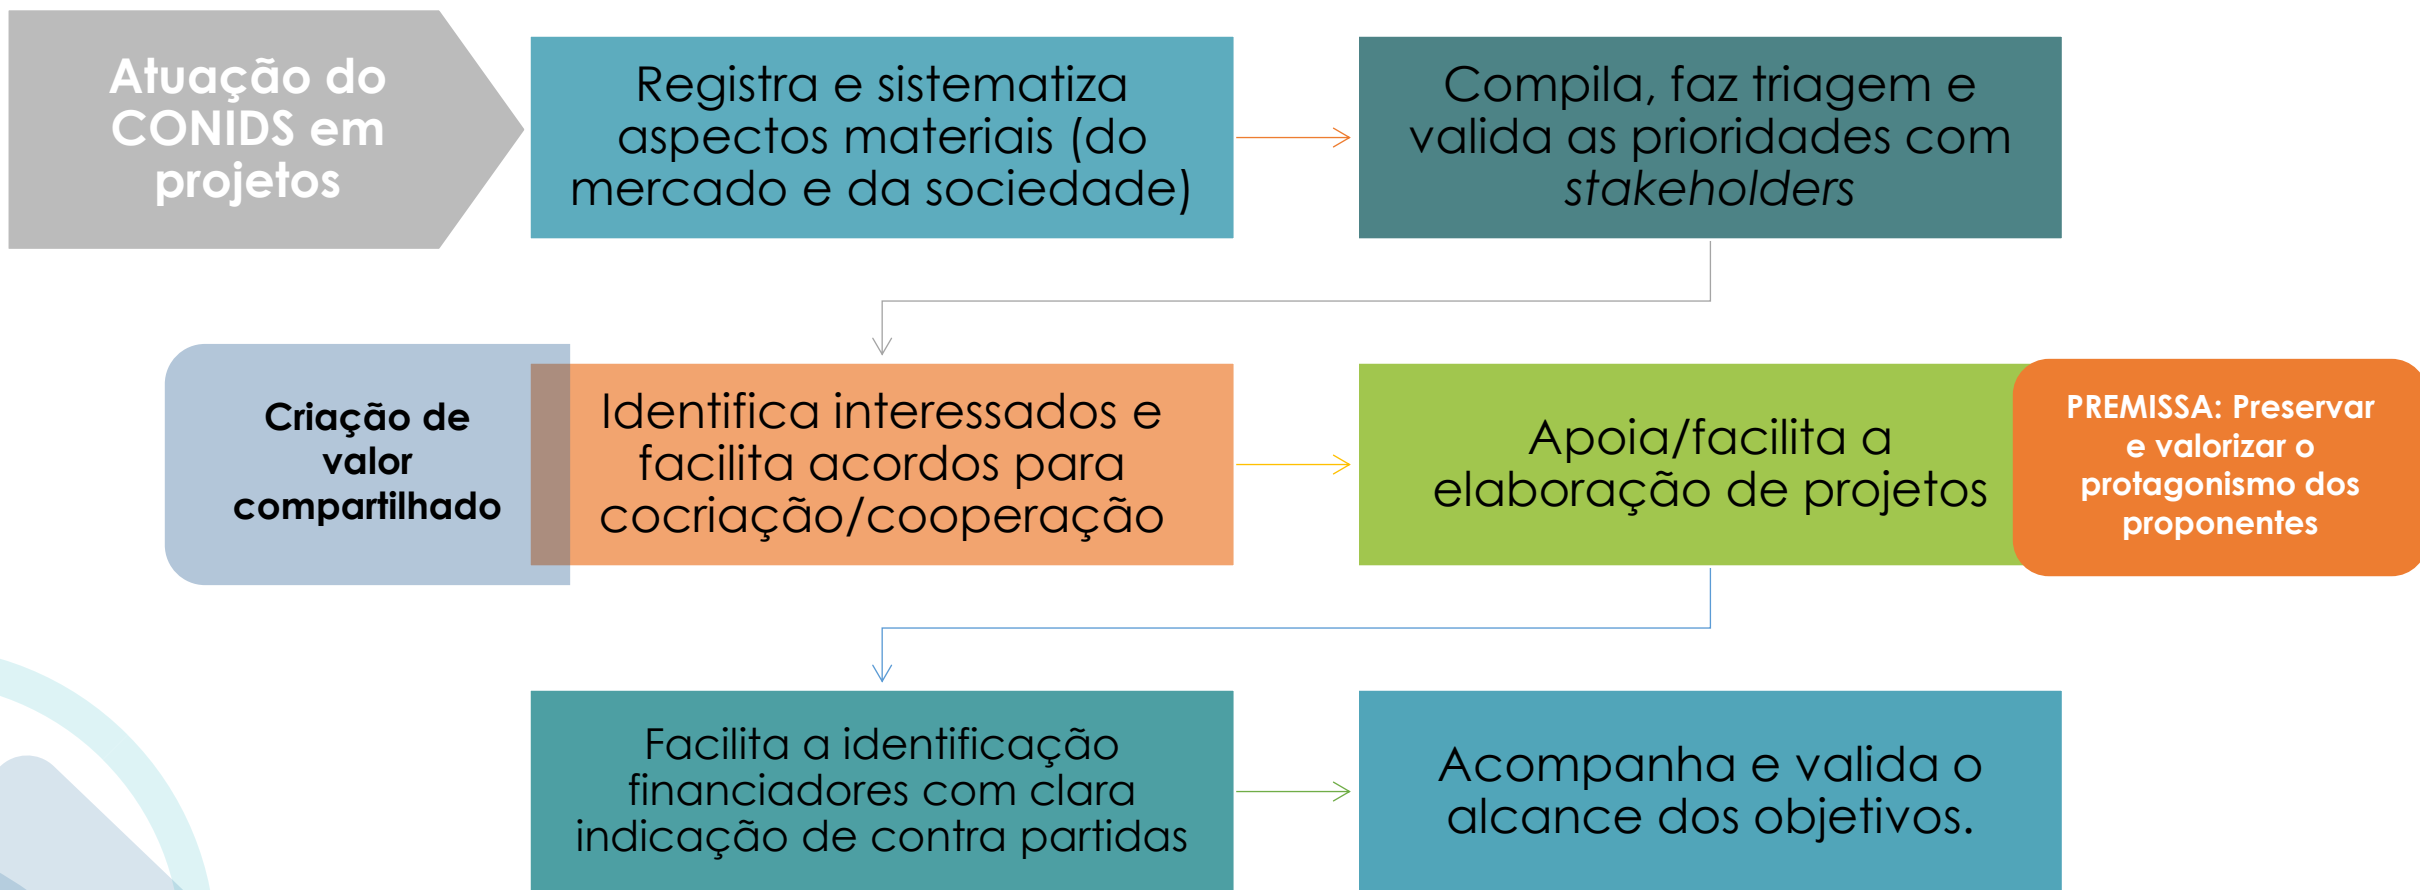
Atuação do CONIDS em projetos

Registra e sistematiza aspectos materiais (do mercado e da sociedade)

Compila, faz triagem e valida as prioridades com *stakeholders*

Criação de valor compartilhado

Identifica interessados e facilita acordos para cocriação/cooperação

Apoia/facilita a elaboração de projetos

PREMISSA: Preservar e valorizar o protagonismo dos proponentes

Facilita a identificação financiadores com clara indicação de contra partidas

Acompanha e valida o alcance dos objetivos.